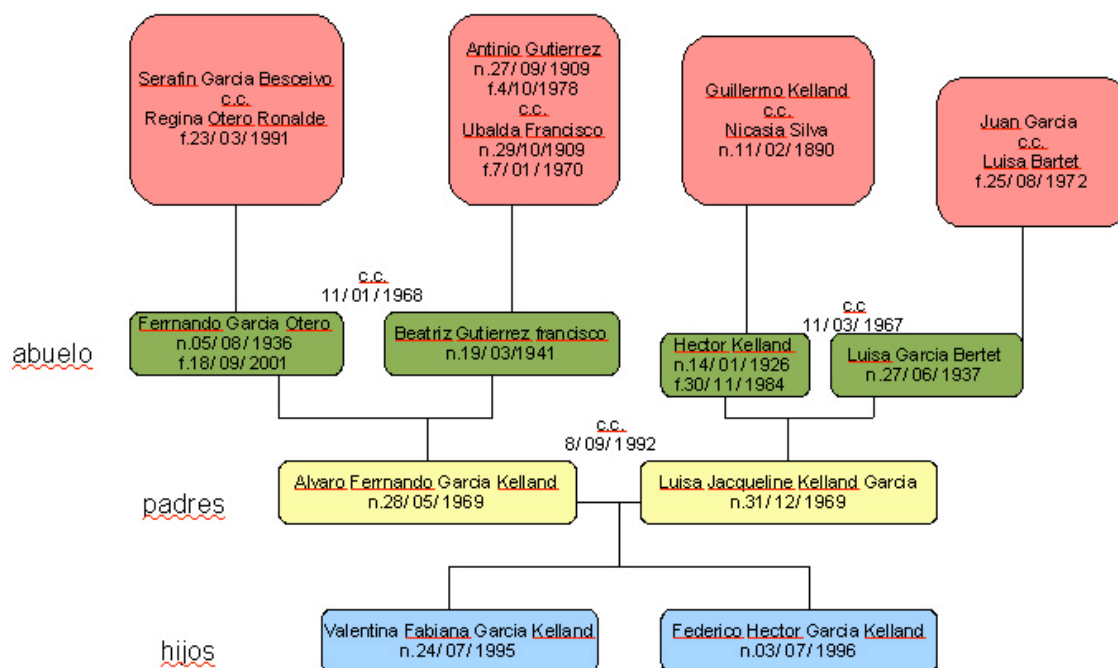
Serafin Garcia Besceivo
c.c.
Regina Otero Ronalde
f.23/03/1991

Antinio Gutierrez
n.27/09/1909
f.4/10/1978
c.c.
Ubalda Francisco
n.29/10/1909
f.7/01/1970

Guillermo Kelland
c.c.
Nicasia Silva
n.11/02/1890

Juan Garcia
c.c.
Luisa Bartet
f.25/08/1972

c.c.
11/01/1968

c.c
11/03/1967

abuelo

Ferrnando Garcia Otero
n.05/08/1936
f.18/09/2001

Beatriz Gutierrez francisco
n.19/03/1941

Hector Kelland
n.14/01/1926
f.30/11/1984

Luisa Garcia Bertet
n.27/06/1937

c.c.
8/09/1992

padres

Alvaro Ferrnando Garcia Kelland
n.28/05/1969

Luisa Jacqueline Kelland Garcia
n.31/12/1969

hijos

Valentina Fabiana Garcia Kelland
n.24/07/1995

Federico Hector Garcia Kelland
n.03/07/1996